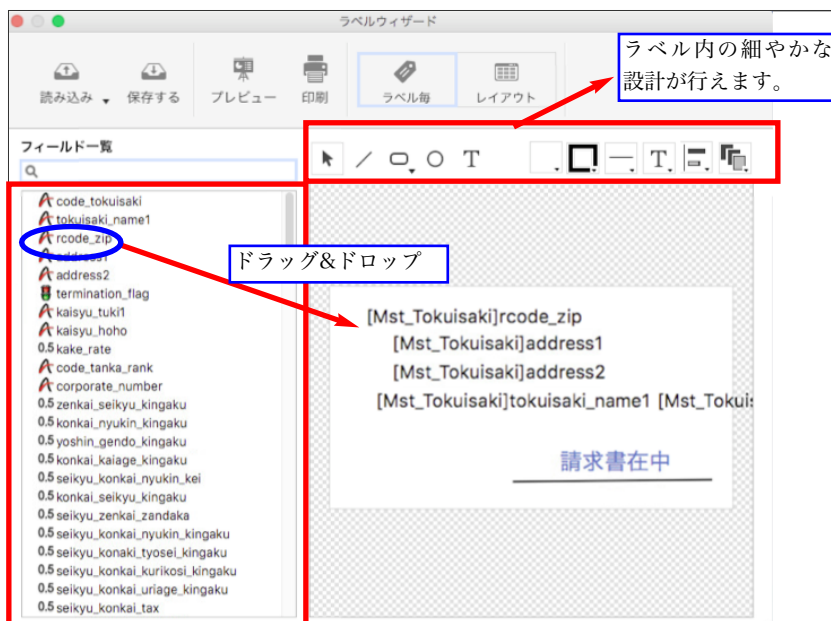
ラベルウィザード

読み込み 保存する プレビュー 印刷 ラベル毎 レイアウト

ラベル内の細やかな設計が行えます。

フィールド一覧

code_tokuisaki
tokuisaki_name1
rcode_zip
address1
address2
termination_flag
kaisyu_tuki1
kaisyu_hoho
0.5 kake_rate
code_tanka_rank
corporate_number
0.5 zenkai_seikyu_kingaku
0.5 konkai_nyukin_kingaku
0.5 yoshin_gendo_kingaku
0.5 konkai_kaiage_kingaku
0.5 seikyu_konkai_nyukin_kei
0.5 konkai_seikyu_kingaku
0.5 seikyu_zenkai_zandaka
0.5 seikyu_konkai_nyukin_kingaku
0.5 seikyu_konaki_tyosei_kingaku
0.5 seikyu_konkai_kurikosi_kingaku
0.5 seikyu_konkai_uriage_kingaku
0.5 seikyu_konkai_tax

ドラッグ&ドロップ

[Mst_Tokuisaki]rcode_zip
[Mst_Tokuisaki]address1
[Mst_Tokuisaki]address2
[Mst_Tokuisaki]tokuisaki_name1 [Mst_Tokui

請求書在中